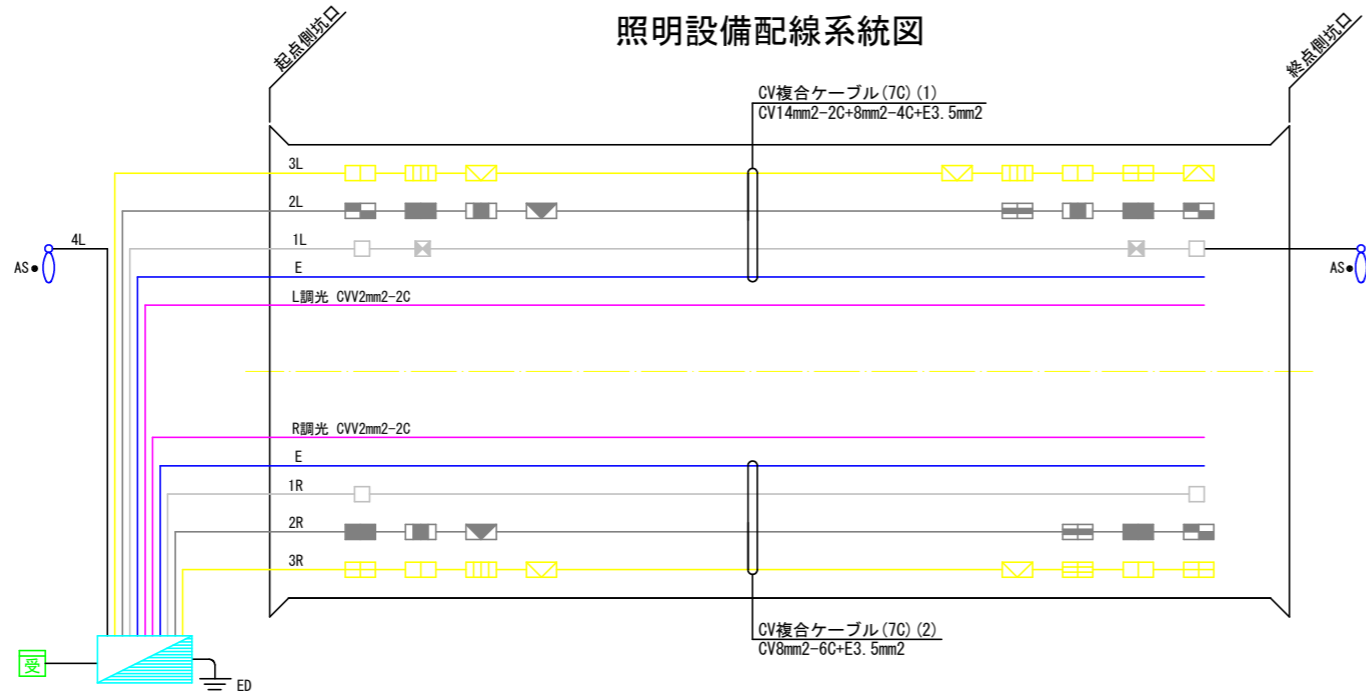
照明設備配線系統図

起点側坑口

終点側坑口

CV複合ケーブル(7C)(1)
CV14mm2-2C+8mm2-4C+E3.5mm2

3L

2L

4L

1L

AS

AS

E

L調光 CVV2mm2-2C

R調光 CVV2mm2-2C

E

1R

2R

3R

CV複合ケーブル(7C)(2)
CV8mm2-6C+E3.5mm2

受

ED